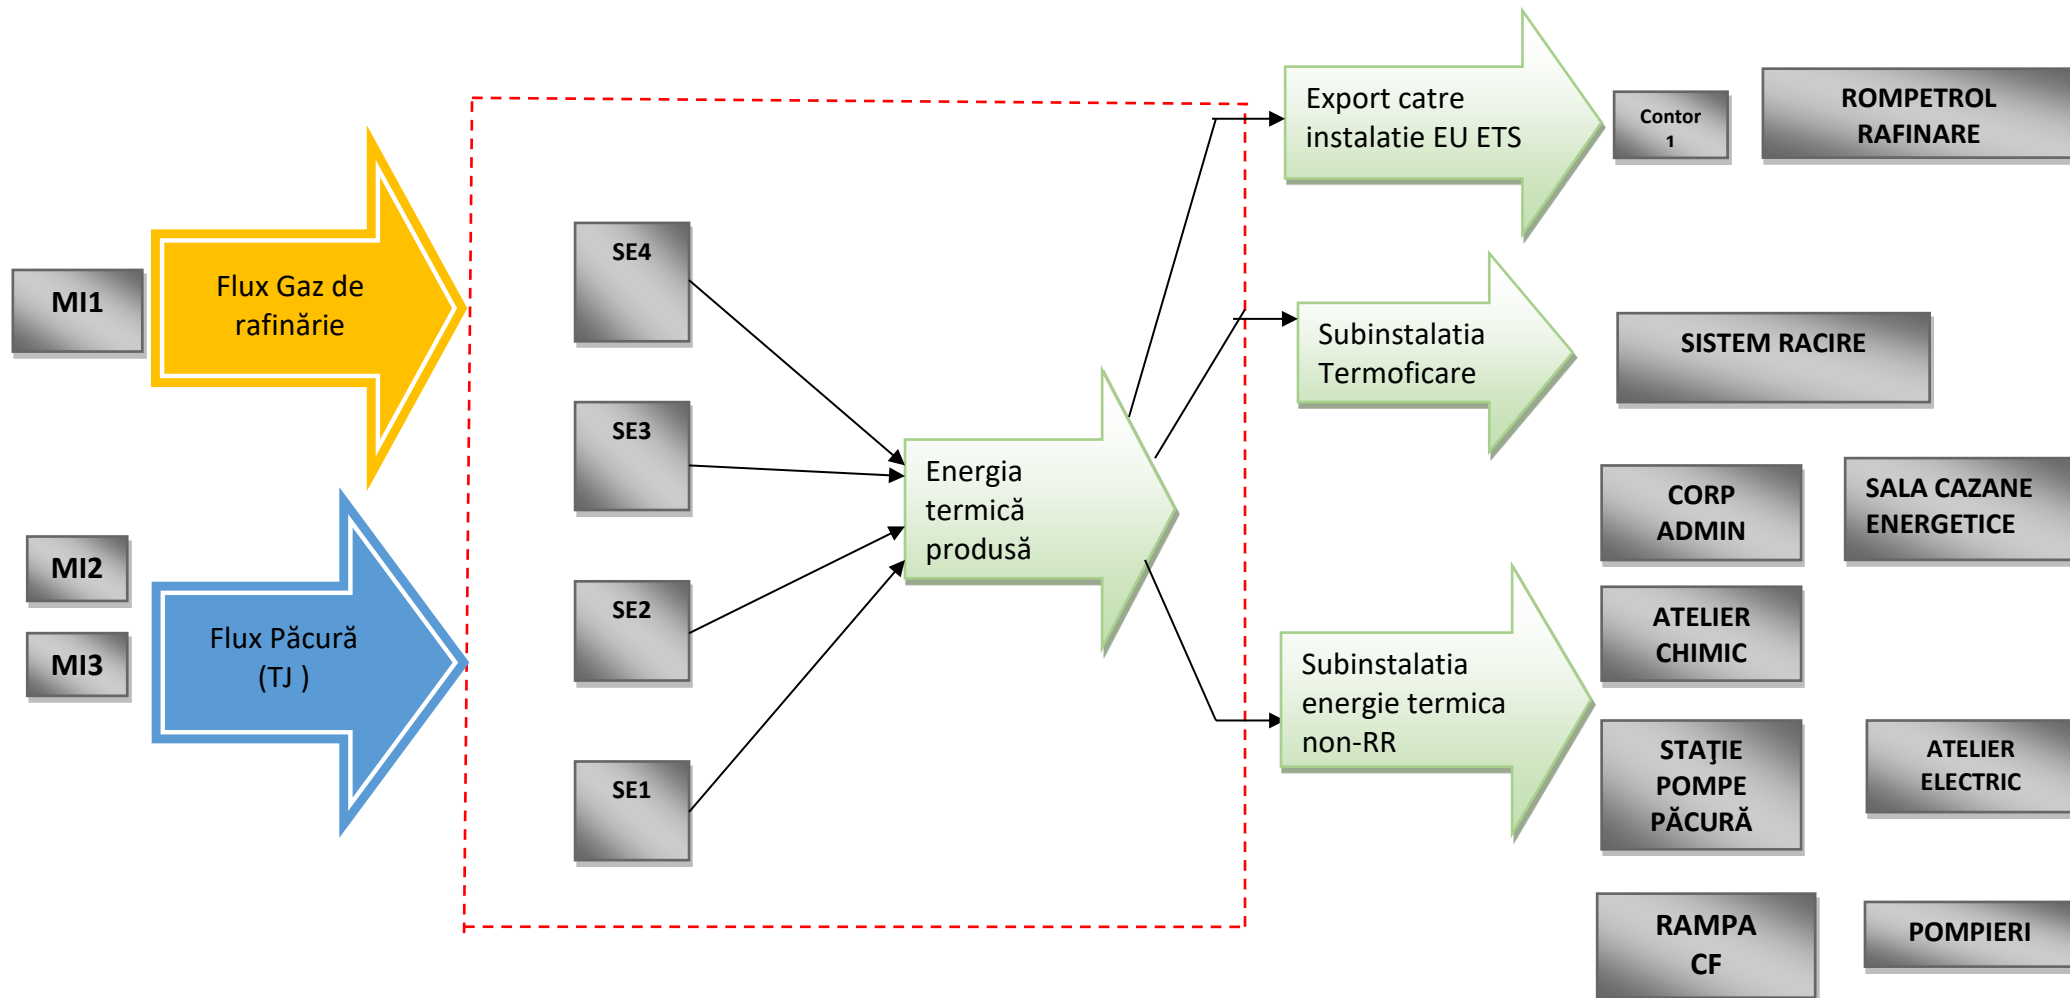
MI1

Flux Gaz de rafinărie

MI2

MI3

Flux Păcură (TJ )

SE4

SE3

SE2

SE1

Energia termică produsă

Export catre instalatie EU ETS

Contor 1

ROMPETROL RAFINARE

Subinstalatia Termoficare

SISTEM RACIRE

Subinstalatia energie termica non-RR

CORP ADMIN

SALA CAZANE ENERGETICE

ATELIER CHIMIC

STAȚIE POMPE PĂCURĂ

ATELIER ELECTRIC

RAMPA CF

POMPIERI